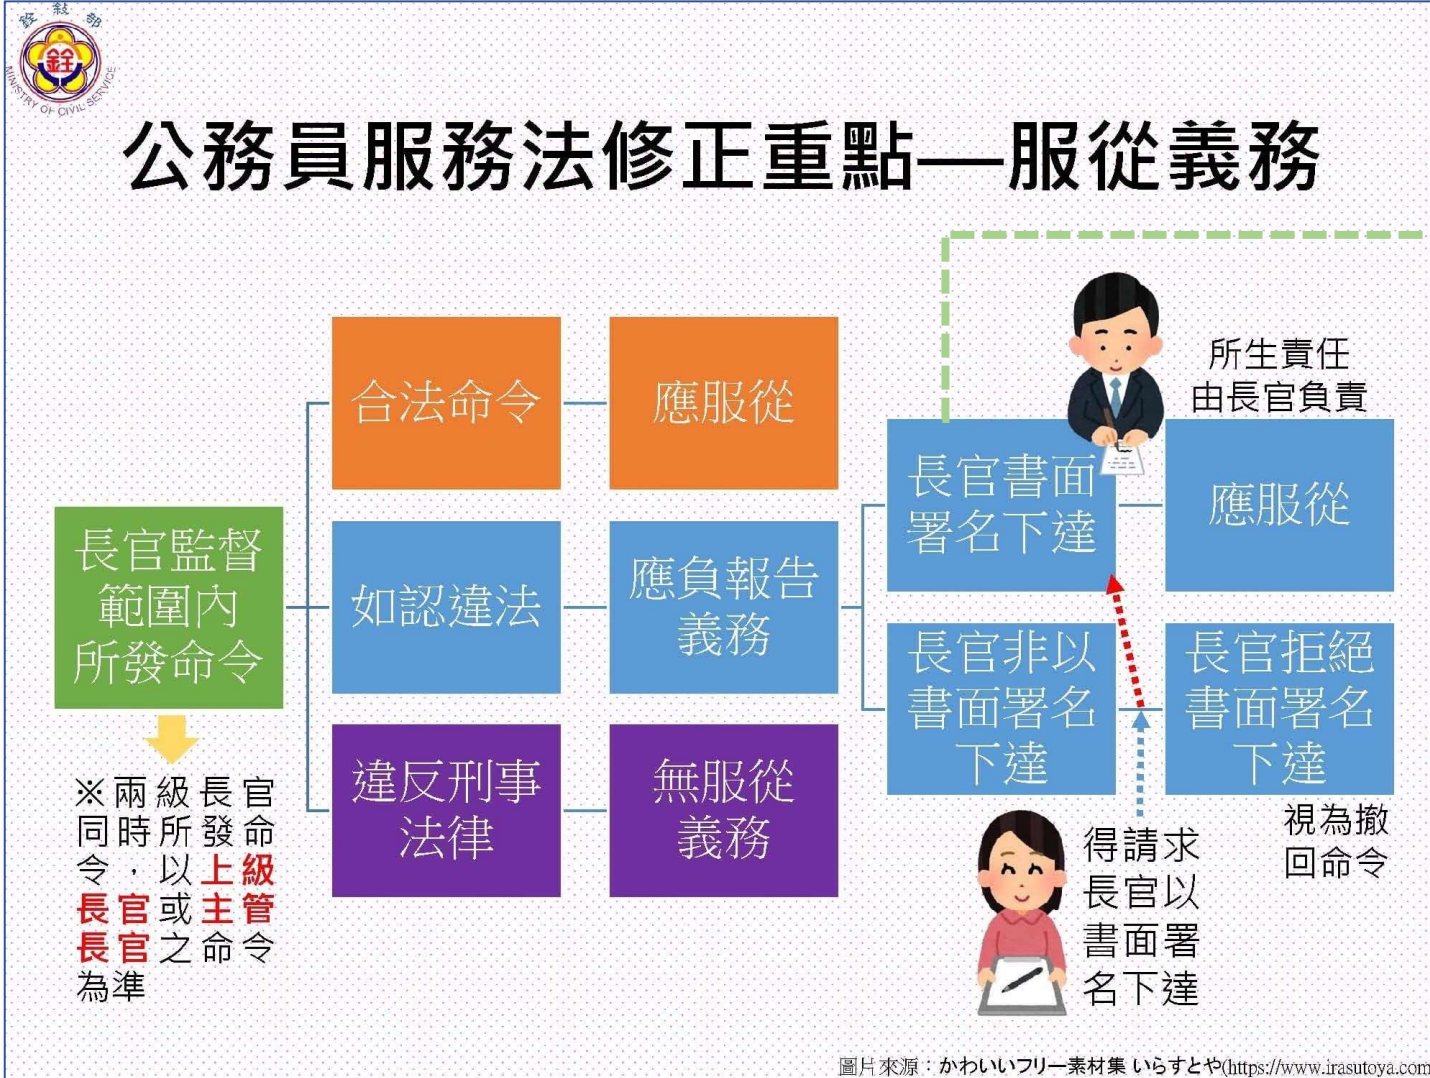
銓敘部
MINISTRY OF CIVIL SERVICE

公務員服務法修正重點—服從義務

長官監督範圍內所發命令

※兩級長官同時所發命令，以上級長官或主管長官之命令為準

合法命令

應服從

如認違法

應負報告義務

違反刑事法律

無服從義務

長官書面署名下達

所生責任由長官負責

應服從

長官非以書面署名下達

得請求長官以書面署名下達

長官拒絕書面署名下達

視為撤回命令

圖片來源：かわいいフリー素材集 いらすとや(https://www.irasutoya.com